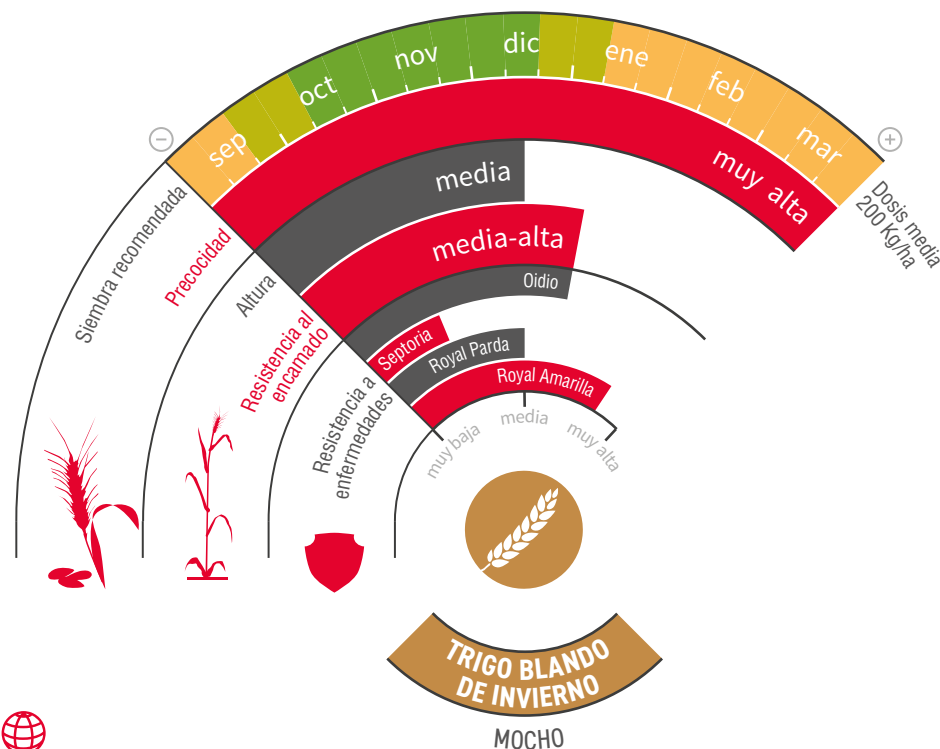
sep
oct
nov
dic
ene
feb
mar

Siembra recomendada
Precocidad
Altura
Resistencia al encamado
Resistencia a enfermedades

Dosis media 200 Kg/ha

muy alta
media
media-alta
Oidio
Septoria
Royal Parda
Royal Amarilla

muy baja
media
muy alta

TRIGO BLANDO DE INVIERNO

MOCHO